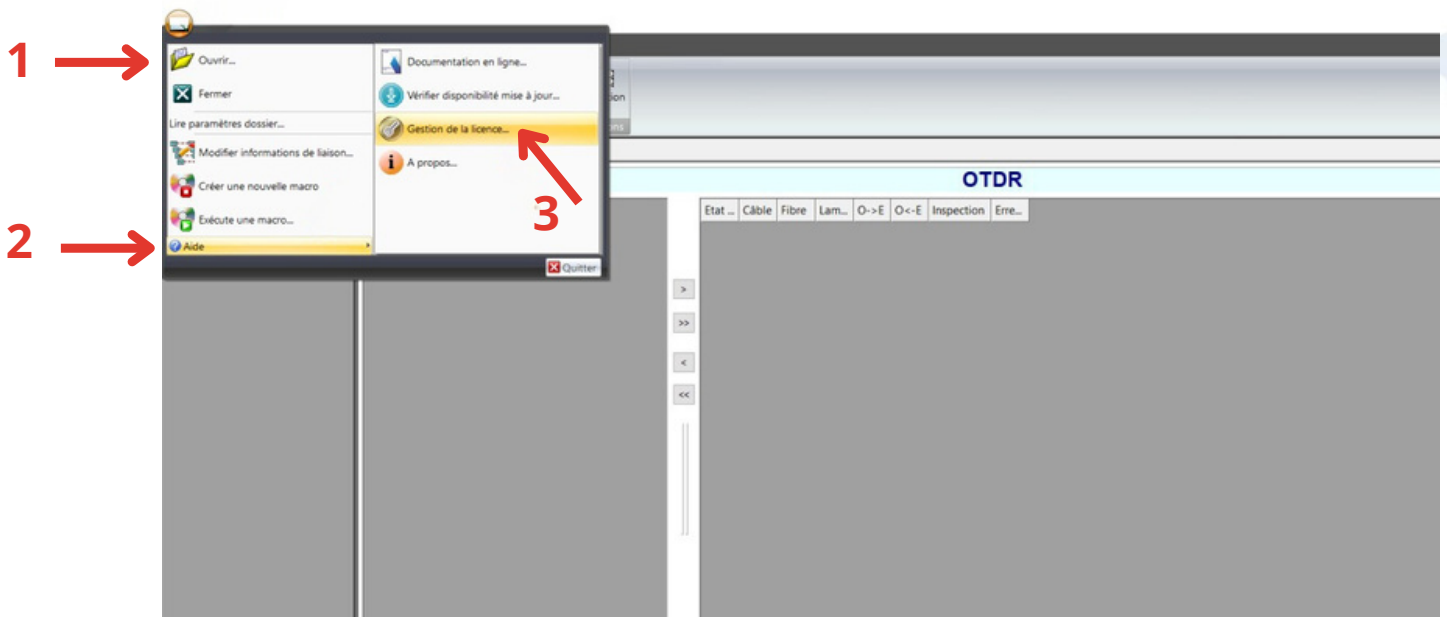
1

Ouvrir...

Fermer

Lire paramètres dossier...

Modifier informations de liaison...

Créer une nouvelle macro

Exécute une macro...

2

Aide

Documentation en ligne...

Vérifier disponibilité mise à jour...

Gestion de la licence...

A propos...

3

Quitter

ion

ns

OTDR

| Etat ... | Câble | Fibre | Lam... | O->E | O<-E | Inspection | Erre... |
|---|---|---|---|---|---|---|---|

>

>>

<

<<